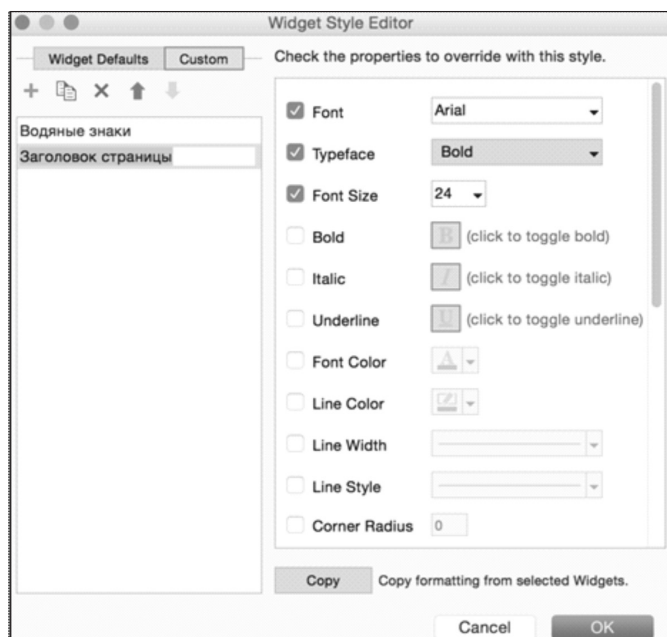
Widget Style Editor

Widget Defaults Custom

Водяные знаки
Заголовок страницы

Check the properties to override with this style.

Font Arial
Typeface Bold
Font Size 24
Bold B (click to toggle bold)
Italic I (click to toggle italic)
Underline U (click to toggle underline)
Font Color
Line Color
Line Width
Line Style
Corner Radius 0

Copy Copy formatting from selected Widgets.

Cancel OK